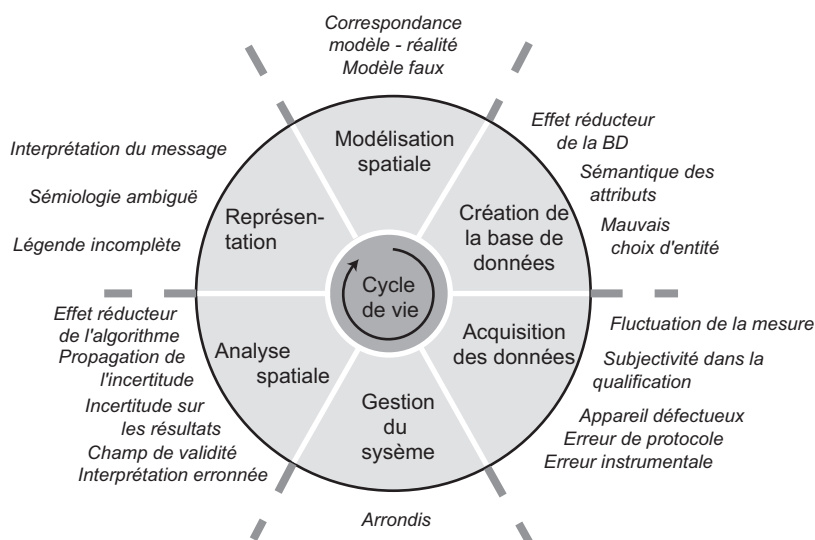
Correspondance modèle - réalité
Modèle faux

Effet réducteur de la BD
Sémantique des attributs
Mauvais choix d'entité

Fluctuation de la mesure
Subjectivité dans la qualification

Appareil défectueux
Erreur de protocole
Erreur instrumentale

Arrondis

Effet réducteur de l'algorithme
Propagation de l'incertitude
Incertitude sur les résultats
Champ de validité
Interprétation erronnée

Interprétation du message
Sémiologie ambiguë
Légende incomplète

Modélisation spatiale

Création de la base de données

Acquisition des données

Gestion du sysème

Analyse spatiale

Représen-tation

Cycle de vie